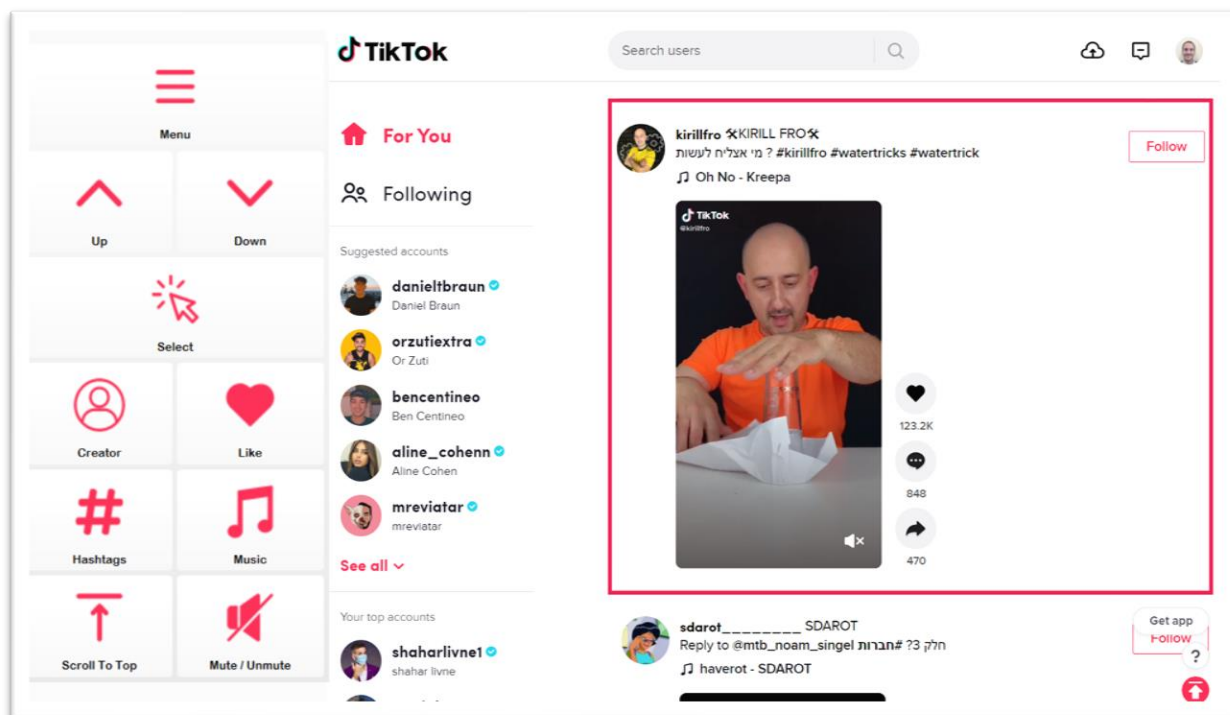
Menu

Up

Down

Select

Creator

Like

Hashtags

Music

Scroll To Top

Mute / Unmute

TikTok

Search users

For You

Following

Suggested accounts

danieltbraun
Daniel Braun

orzutiextra
Or Zuti

bencentineo
Ben Centineo

aline_cohenn
Aline Cohen

mreviatar
mreviatar

See all

Your top accounts

shaharlivne1
shahar livne

kirillfro ⚒KIRILL FRO⚒
מי אצליח לעשות ? #kirillfro #watertricks #watertrick
Oh No - Kreepa

Follow

TikTok
@kirillfro

123.2K

848

470

sdarot________ SDAROT
Reply to @mtb_noam_singel #חברות חלק 3?
haverot - SDAROT

Follow

Get app

?